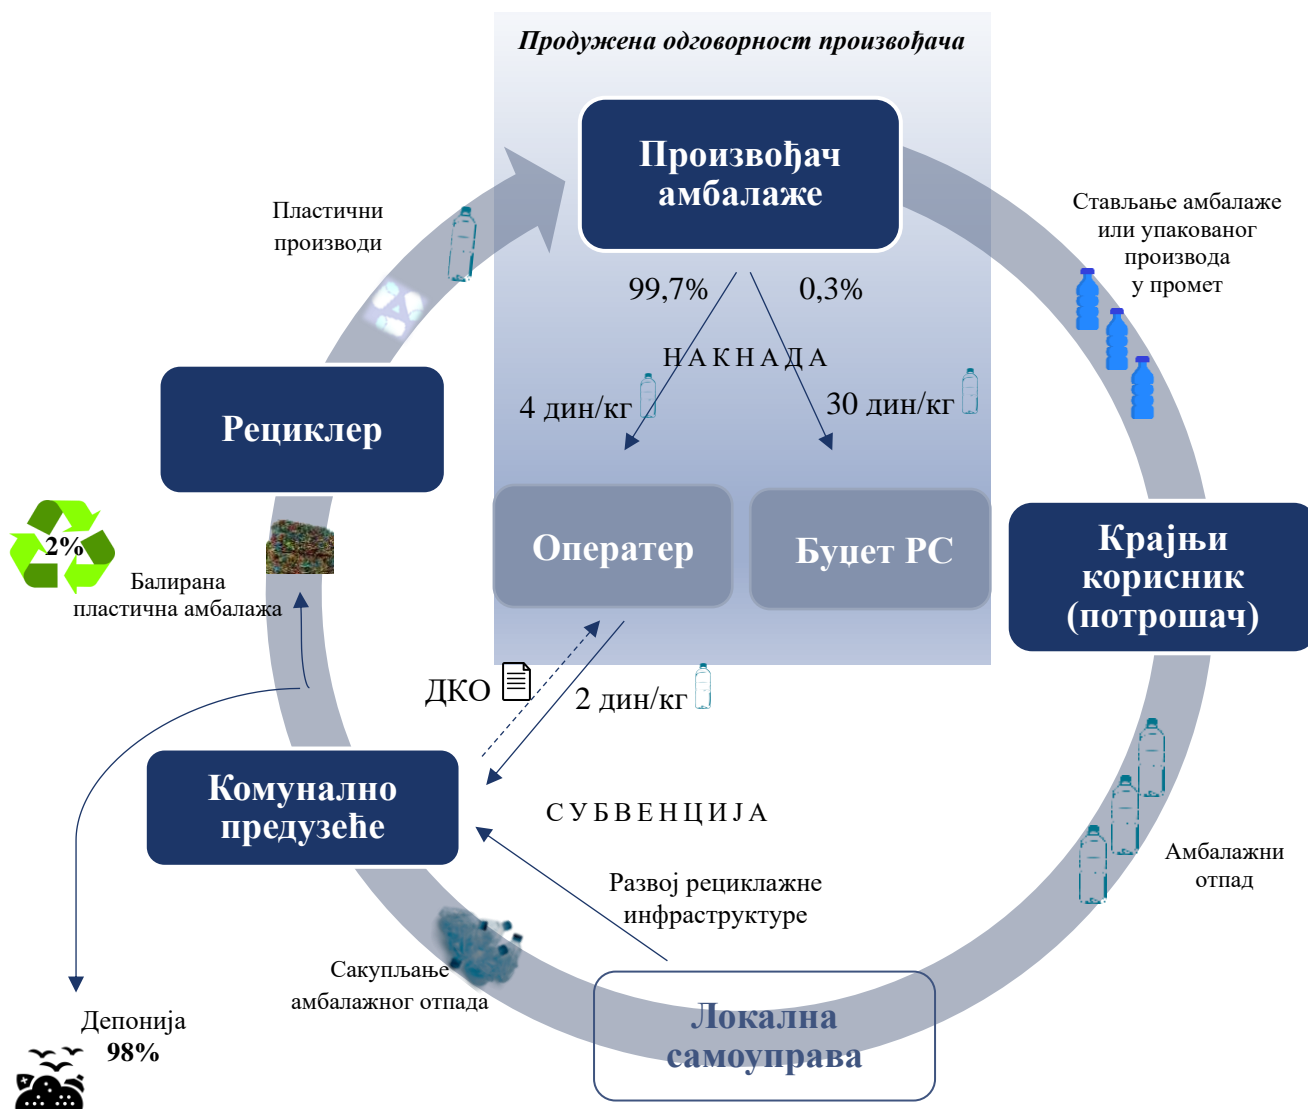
Продужена одговорност произвођача

Произвођач амбалаже

99,7%

0,3%

НАКНАДА

4 дин/кг

30 дин/кг

Оператер

Буџет РС

Пластични производи

Стављање амбалаже или упакованог производа у промет

Рециклер

Крајњи корисник (потрошач)

2%

Балирана пластична амбалажа

ДКО

2 дин/кг

Комунално предузеће

СУБВЕНЦИЈА

Развој рециклажне инфраструктуре

Амбалажни отпад

Сакупљање амбалажног отпада

Депонија
98%

Локална самоуправа